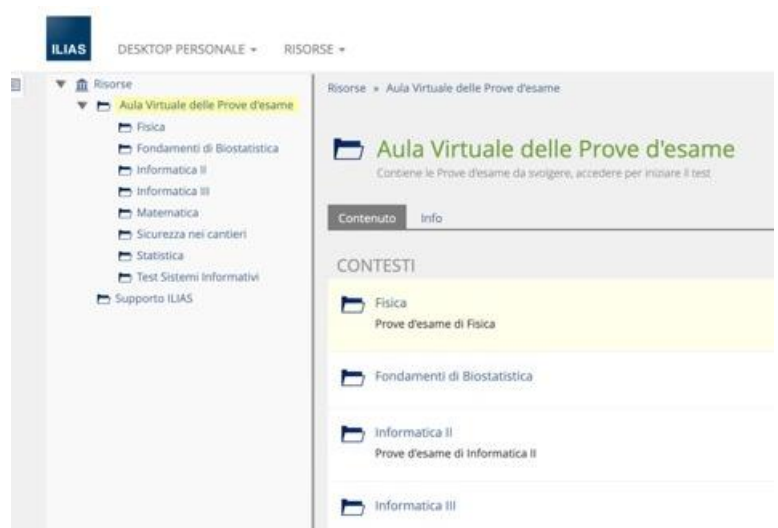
ILIAS DESKTOP PERSONALE ▾ RISORSE ▾

Risorse
Aula Virtuale delle Prove d'esame
Fisica
Fondamenti di Biostatistica
Informatica II
Informatica III
Matematica
Sicurezza nei cantieri
Statistica
Test Sistemi Informativi
Supporto ILIAS

Risorse » Aula Virtuale delle Prove d'esame

Aula Virtuale delle Prove d'esame
Contiene le Prove d'esame da svolgere, accedere per iniziare il test

Contenuto Info

CONTESTI

Fisica
Prove d'esame di Fisica

Fondamenti di Biostatistica

Informatica II
Prove d'esame di Informatica II

Informatica III